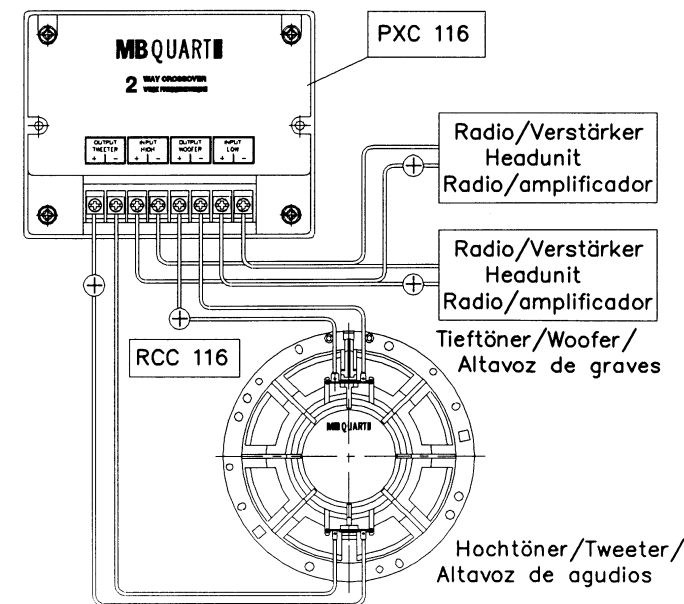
MB QUART

2 WAY CROSSOVER

PXC 116

OUTPUT TWEETER + −

INPUT HIGH + −

OUTPUT WOOFER + −

INPUT LOW + −

Radio/Verstärker
Headunit
Radio/amplificador

Radio/Verstärker
Headunit
Radio/amplificador

RCC 116

Tieftöner/Woofer/
Altavoz de graves

MB QUART

Hochtöner/Tweeter/
Altavoz de agudios